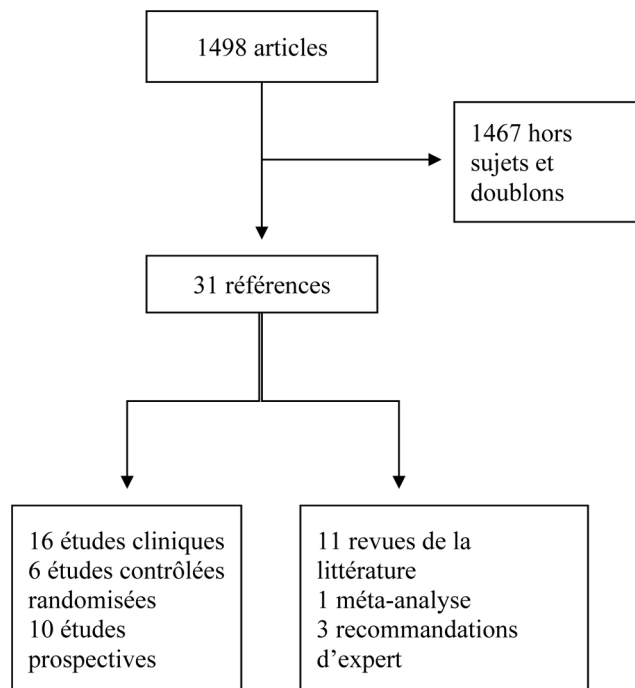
1498 articles

1467 hors sujets et doublons

31 références

16 études cliniques
6 études contrôlées randomisées
10 études prospectives

11 revues de la littérature
1 méta-analyse
3 recommandations d'expert